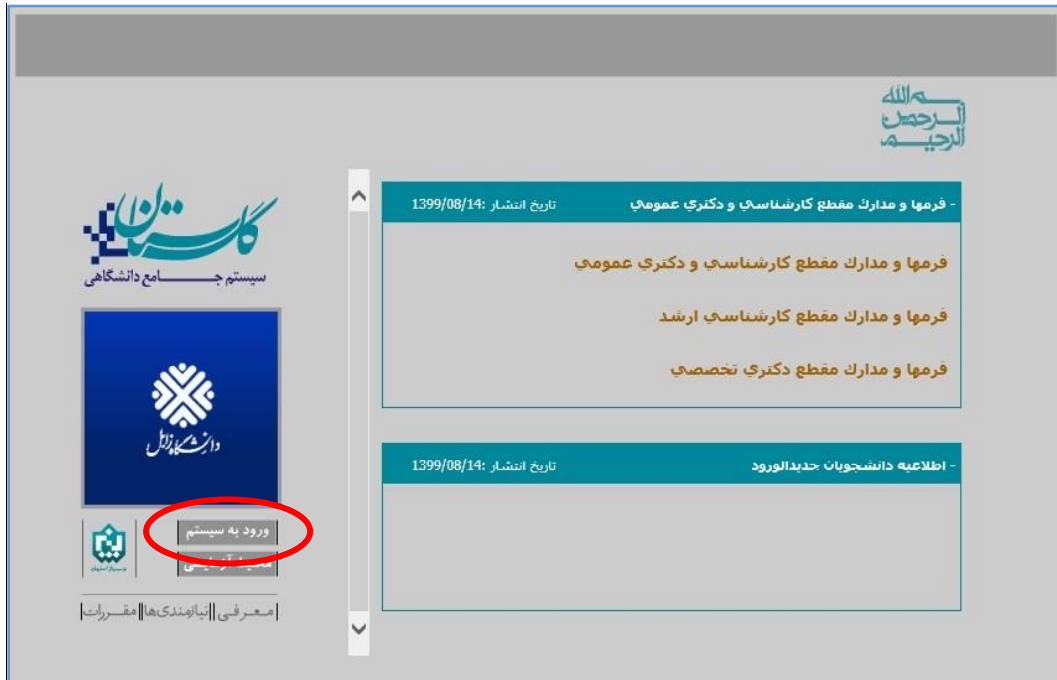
بسم الله الرحمن الرحیم

- فرمها و مدارك مقطع كارشناسي و دكتري عمومي
تاریخ انتشار :1399/08/14

فرمها و مدارك مقطع كارشناسي و دكتري عمومي

فرمها و مدارك مقطع كارشناسي ارشد

فرمها و مدارك مقطع دكتري تخصصي

- اطلاعيه دانشجويان جديدالورود
تاریخ انتشار :1399/08/14

گلستان
سیستم جامع دانشگاهی

دانشگاه زابل

ورود به سیستم
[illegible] آزمایشی

معرفی | نیازمندی‌ها | مقررات